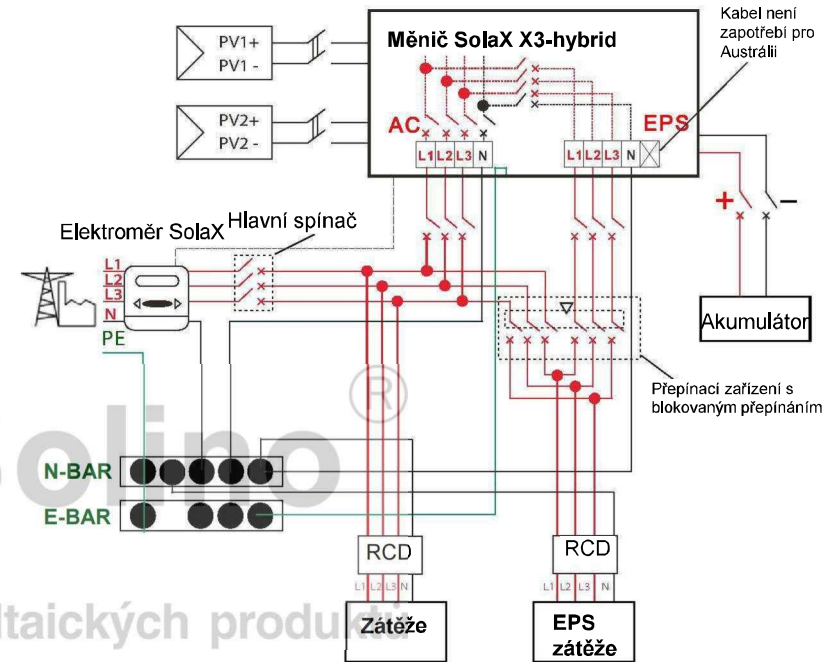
PV1+
PV1 -
PV2+
PV2 -
Měnič SolaX X3-hybrid
Kabel není zapotřebí pro Austrálii
AC
EPS
L1 L2 L3 N
L1 L2 L3 N
+
−
Elektroměr SolaX
Hlavní spínač
L1
L2
L3
N
PE
Akumulátor
Přepínací zařízení s blokovaným přepínáním
N-BAR
E-BAR
olino
®
RCD
RCD
L1 L2 L3 N
L1 L2 L3 N
Zátěže
EPS zátěže
ltaických produ